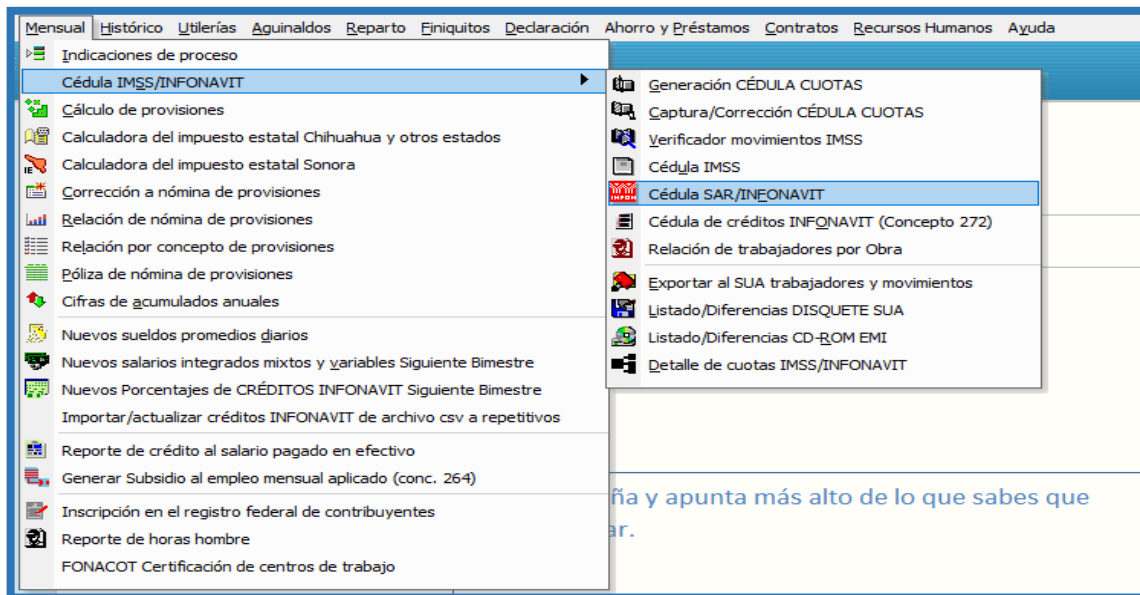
Mensual Histórico Utilerías Aguinaldos Reparto Finiquitos Declaración Ahorro y Préstamos Contratos Recursos Humanos Ayuda

Indicaciones de proceso
Cédula IMSS/INFONAVIT
Cálculo de provisiones
Calculadora del impuesto estatal Chihuahua y otros estados
Calculadora del impuesto estatal Sonora
Corrección a nómina de provisiones
Relación de nómina de provisiones
Relación por concepto de provisiones
Póliza de nómina de provisiones
Cifras de acumulados anuales
Nuevos sueldos promedios diarios
Nuevos salarios integrados mixtos y variables Siguiente Bimestre
Nuevos Porcentajes de CRÉDITOS INFONAVIT Siguiente Bimestre
Importar/actualizar créditos INFONAVIT de archivo csv a repetitivos
Reporte de crédito al salario pagado en efectivo
Generar Subsidio al empleo mensual aplicado (conc. 264)
Inscripción en el registro federal de contribuyentes
Reporte de horas hombre
FONACOT Certificación de centros de trabajo

Generación CÉDULA CUOTAS
Captura/Corrección CÉDULA CUOTAS
Verificador movimientos IMSS
Cédula IMSS
Cédula SAR/INFONAVIT
Cédula de créditos INFONAVIT (Concepto 272)
Relación de trabajadores por Obra
Exportar al SUA trabajadores y movimientos
Listado/Diferencias DISQUETE SUA
Listado/Diferencias CD-ROM EMI
Detalle de cuotas IMSS/INFONAVIT

ña y apunta más alto de lo que sabes que
ar.